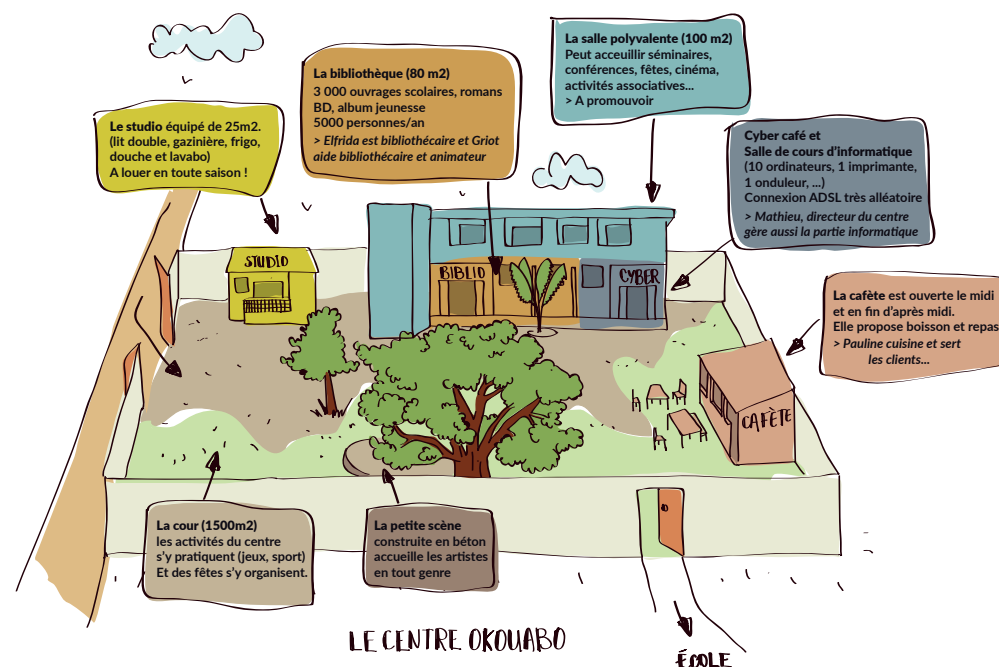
La salle polyvalente (100 m2)
Peut acceuillir séminaires, conférences, fêtes, cinéma, activités associatives...
> A promouvoir

La bibliothèque (80 m2)
3 000 ouvrages scolaires, romans BD, album jeunesse
5000 personnes/an
> Elfrida est bibliothécaire et Griot aide bibliothécaire et animateur

Le studio équipé de 25m2.
(lit double, gazinière, frigo, douche et lavabo)
A louer en toute saison !

Cyber café et
Salle de cours d'informatique
(10 ordinateurs, 1 imprimante, 1 onduleur, ...)
Connexion ADSL très alléatoire
> Mathieu, directeur du centre gère aussi la partie informatique

STUDIO

BIBLIO

CYBER

La cafète est ouverte le midi et en fin d'après midi.
Elle propose boisson et repas
> Pauline cuisine et sert les clients...

CAFÈTE

La cour (1500m2)
les activités du centre s'y pratiquent (jeux, sport)
Et des fêtes s'y organisent.

La petite scène
construite en béton accueille les artistes en tout genre

LE CENTRE OKOUABO

ÉCOLE